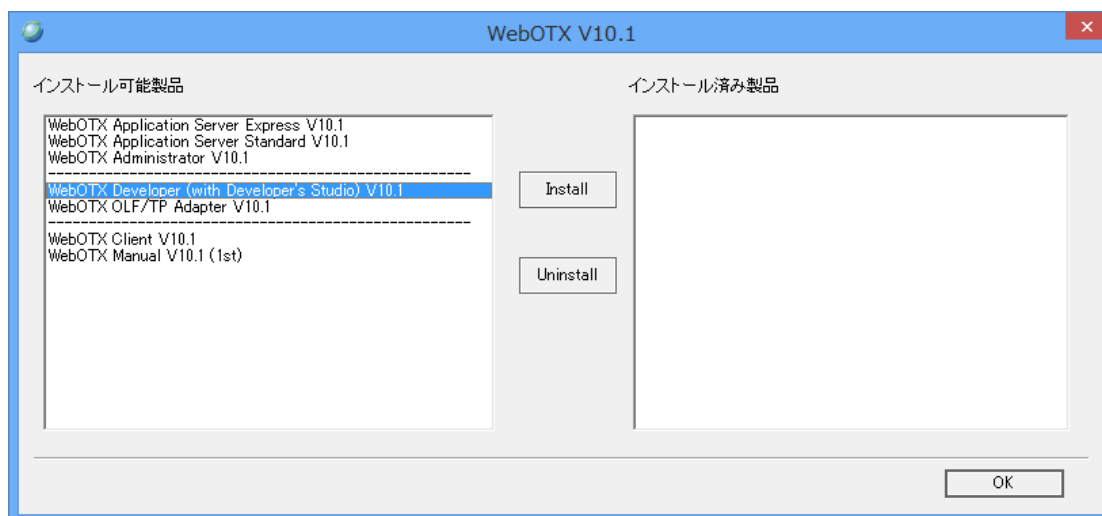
WebOTX V10.1

インストール可能製品

WebOTX Application Server Express V10.1
WebOTX Application Server Standard V10.1
WebOTX Administrator V10.1
------------------------------------------------------------
WebOTX Developer (with Developer's Studio) V10.1
WebOTX OLF/TP Adapter V10.1
------------------------------------------------------------
WebOTX Client V10.1
WebOTX Manual V10.1 (1st)

Install

Uninstall

インストール済み製品

OK